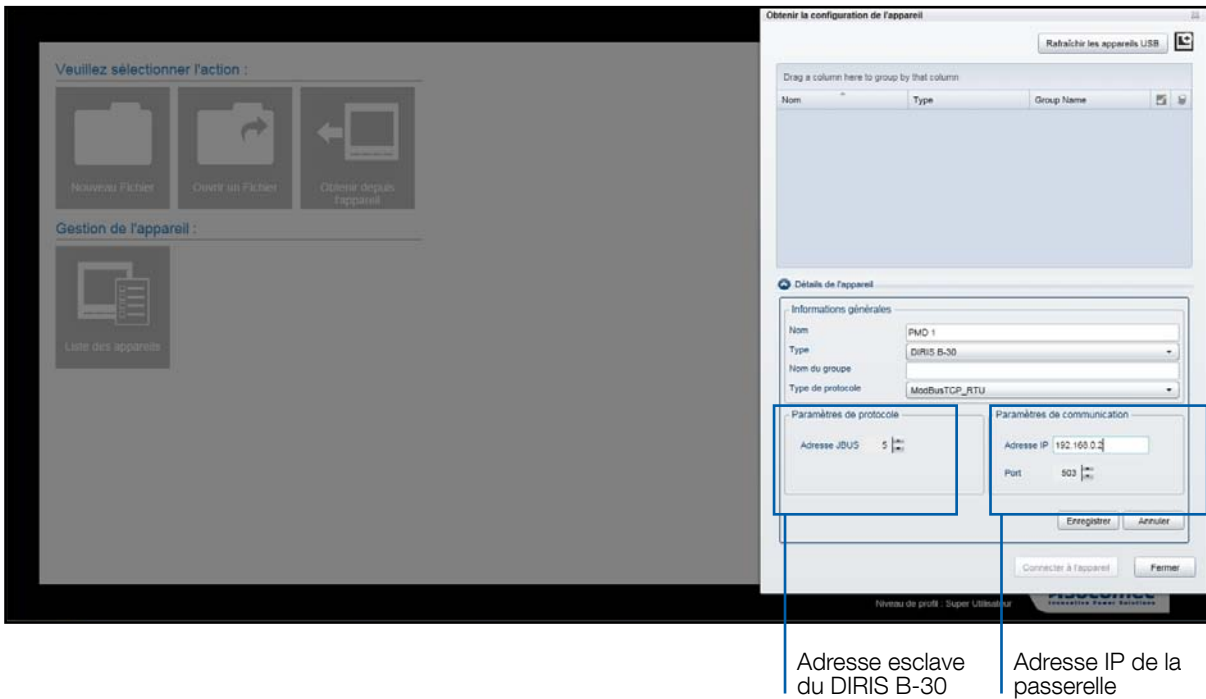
Veuillez sélectionner l'action :

Nouveau Fichier

Ouvrir un Fichier

Obtenir depuis l'appareil

Gestion de l'appareil :

Liste des appareils

Obtenir la configuration de l'appareil

Rafraîchir les appareils USB

Drag a column here to group by that column

| Nom | Type | Group Name |
|---|---|---|

Détails de l'appareil

Informations générales

Nom PMD 1

Type DIRIS B-30

Nom du groupe

Type de protocole ModBusTCP_RTU

Paramètres de protocole

Adresse JBUS 5

Paramètres de communication

Adresse IP 192.168.0.2

Port 503

Enregistrer Annuler

Connecter à l'appareil Fermer

Niveau de profil : Super Utilisateur

Adresse esclave du DIRIS B-30

Adresse IP de la passerelle